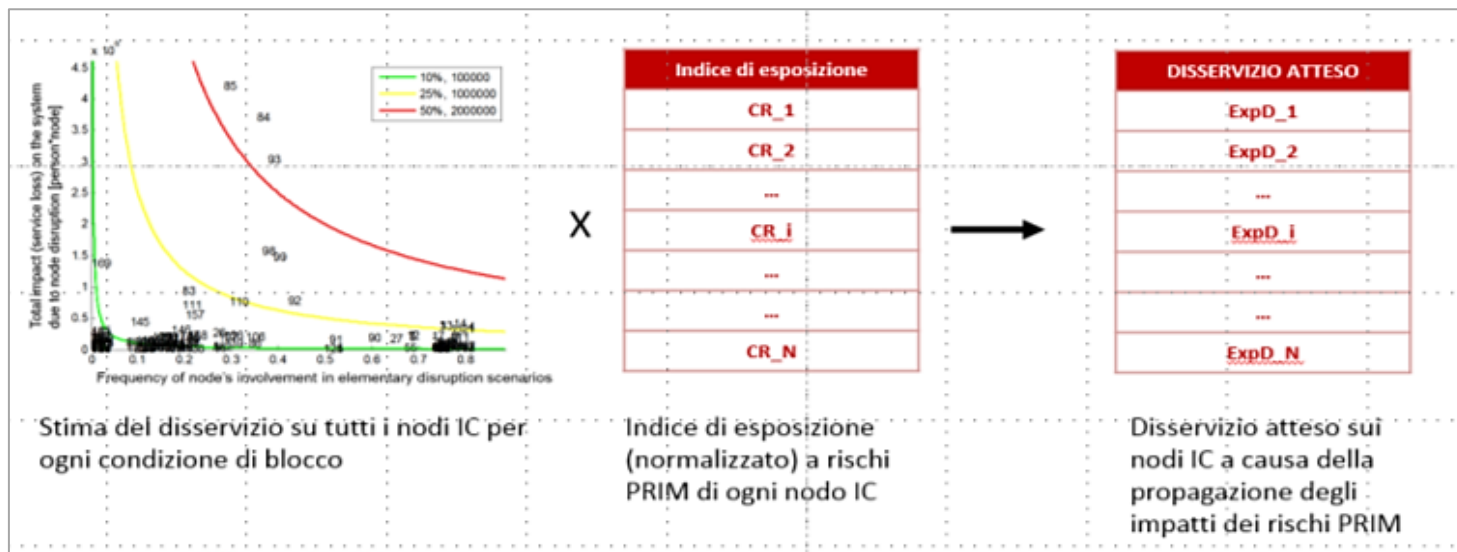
$x\ 10^4$

4.5, 4, 3.5, 3, 2.5, 2, 1.5, 1, 0.5, 0

Total impact (service loss) on the system due to node disruption [person*node]

10%, 100000
25%, 1000000
50%, 2000000

85
84
93
96
99
109
83
111
110
92
157
145
91
90
27
0, 0.1, 0.2, 0.3, 0.4, 0.5, 0.6, 0.7, 0.8

Frequency of node's involvement in elementary disruption scenarios

Stima del disservizio su tutti i nodi IC per ogni condizione di blocco

X

| Indice di esposizione |
|---|
| CR_1 |
| CR_2 |
| ... |
| CR_i |
| ... |
| ... |
| CR_N |

Indice di esposizione (normalizzato) a rischi PRIM di ogni nodo IC

| DISSERVIZIO ATTESO |
|---|
| ExpD_1 |
| ExpD_2 |
| ... |
| ExpD_i |
| ... |
| ... |
| ExpD_N |

Disservizio atteso sui nodi IC a causa della propagazione degli impatti dei rischi PRIM